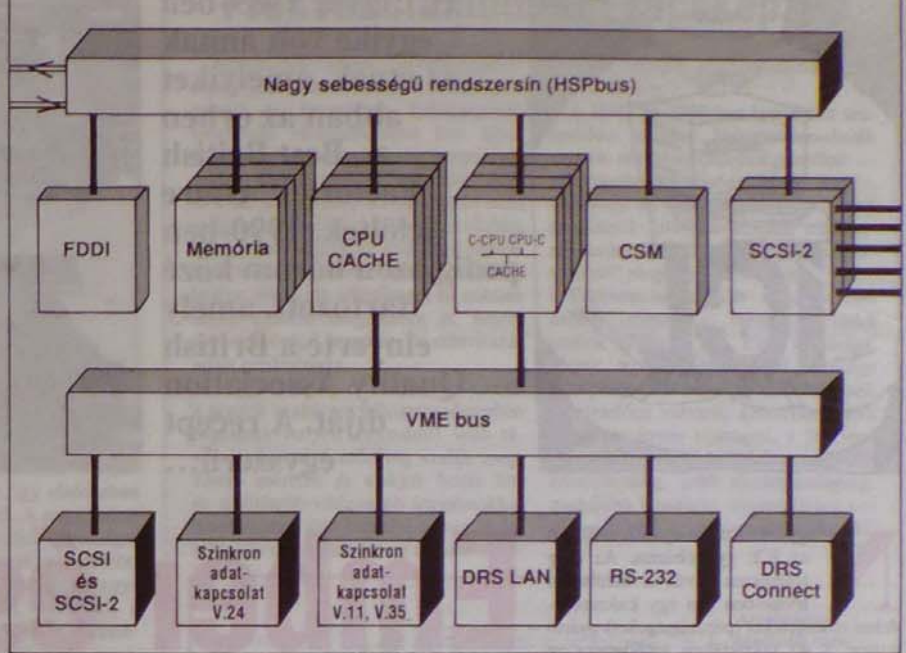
Nagy sebességű rendszersín (HSPbus)

FDDI

Memória

CPU CACHE

C-CPU CPU-C CACHE

CSM

SCSI-2

VME bus

SCSI és SCSI-2

Szinkron adatkapcsolat V.24

Szinkron adatkapcsolat V.11, V.35

DRS LAN

RS-232

DRS Connect